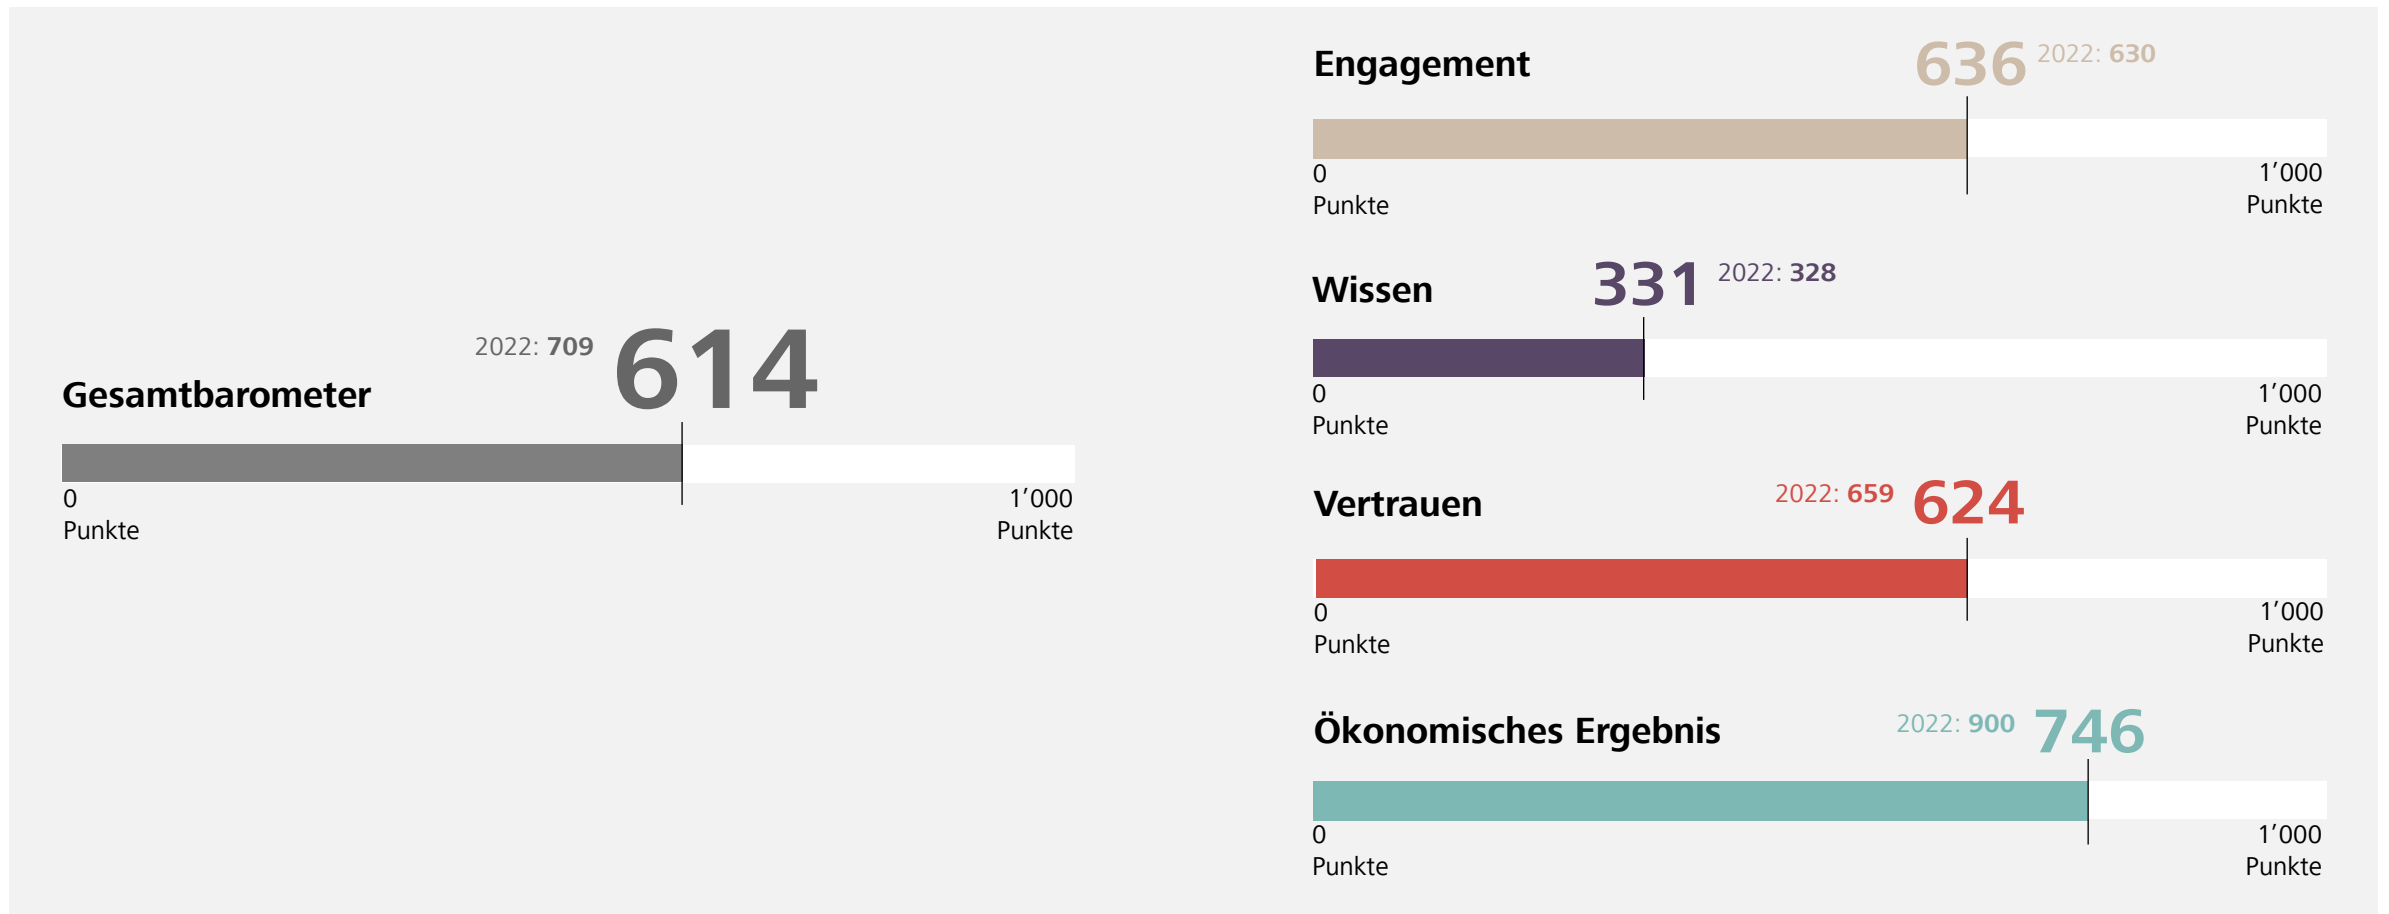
2022: 709 614
Gesamtbarometer
0
Punkte
1’000
Punkte

Engagement
636 2022: 630
0
Punkte
1’000
Punkte

Wissen
331 2022: 328
0
Punkte
1’000
Punkte

Vertrauen
2022: 659 624
0
Punkte
1’000
Punkte

Ökonomisches Ergebnis
2022: 900 746
0
Punkte
1’000
Punkte